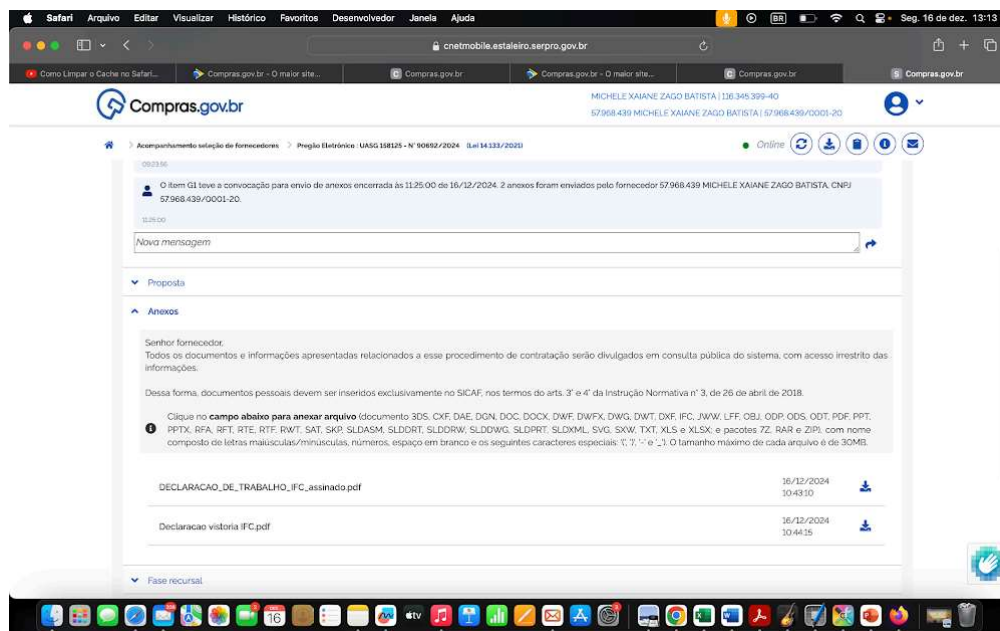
Safari Arquivo Editar Visualizar Histórico Favoritos Desenvolvedor Janela Ajuda

BR

Seg. 16 de dez. 13:13

cnetmobile.estaleiro.serpro.gov.br

Como Limpar o Cache no Safari... | Compras.gov.br - O maior site... | Compras.gov.br | Compras.gov.br - O maior site... | Compras.gov.br | Compras.gov.br

Compras.gov.br

MICHELE XAIANE ZAGO BATISTA | 116.345.399-40
57.968.439 MICHELE XAIANE ZAGO BATISTA | 57.968.439/0001-20

Acompanhamento seleção de fornecedores > Pregão Eletrônico : UASG 158125 - N° 90692/2024 (Lei 14.133/2021)

Online

09:23:56

O item G1 teve a convocação para envio de anexos encerrada às 11:25:00 de 16/12/2024. 2 anexos foram enviados pelo fornecedor 57.968.439 MICHELE XAIANE ZAGO BATISTA, CNPJ 57.968.439/0001-20.

11:25:00

Nova mensagem

Proposta

Anexos

Senhor fornecedor,
Todos os documentos e informações apresentadas relacionados a esse procedimento de contratação serão divulgados em consulta pública do sistema, com acesso irrestrito das informações.

Dessa forma, documentos pessoais devem ser inseridos exclusivamente no SICAF, nos termos do arts. 3° e 4° da Instrução Normativa n° 3, de 26 de abril de 2018.

Clique no campo abaixo para anexar arquivo (documento 3DS, CXF, DAE, DGN, DOC, DOCX, DWF, DWFX, DWG, DWT, DXF, IFC, JWW, LFF, OBJ, ODP, ODS, ODT, PDF, PPT, PPTX, RFA, RFT, RTE, RTF, RWT, SAT, SKP, SLDASM, SLDDRT, SLDDRW, SLDDWG, SLDPRT, SLDXML, SVG, SXW, TXT, XLS e XLSX; e pacotes 7Z, RAR e ZIP), com nome composto de letras maiúsculas/minúsculas, números, espaço em branco e os seguintes caracteres especiais: '(', ')', '-' e '_'. O tamanho máximo de cada arquivo é de 30MB.

DECLARACAO_DE_TRABALHO_IFC_assinado.pdf | 16/12/2024 10:43:10

Declaracao vistoria IFC.pdf | 16/12/2024 10:44:15

Fase recursal